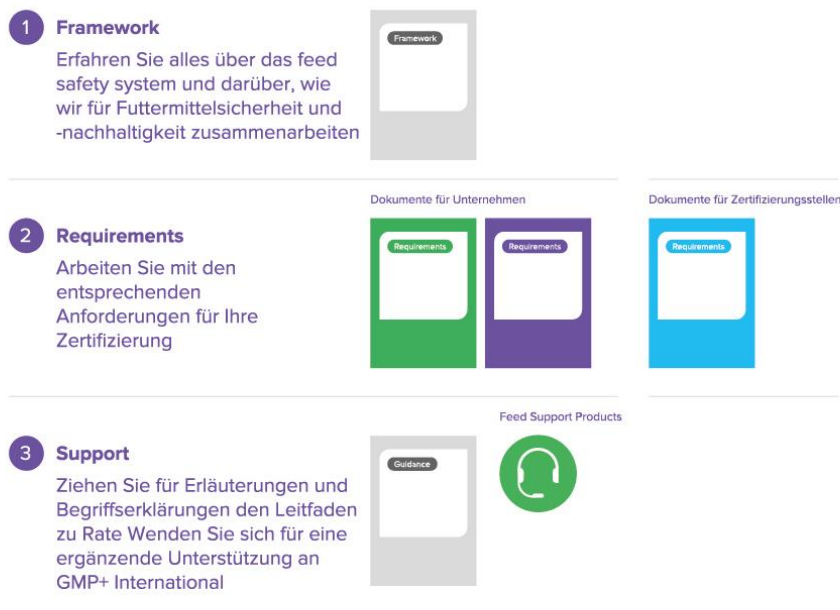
1 Framework

Erfahren Sie alles über das feed safety system und darüber, wie wir für Futtermittelsicherheit und -nachhaltigkeit zusammenarbeiten

Framework

2 Requirements

Arbeiten Sie mit den entsprechenden Anforderungen für Ihre Zertifizierung

Dokumente für Unternehmen

Requirements

Requirements

Dokumente für Zertifizierungsstellen

Requirements

3 Support

Ziehen Sie für Erläuterungen und Begriffserklärungen den Leitfaden zu Rate Wenden Sie sich für eine ergänzende Unterstützung an GMP+ International

Guidance

Feed Support Products